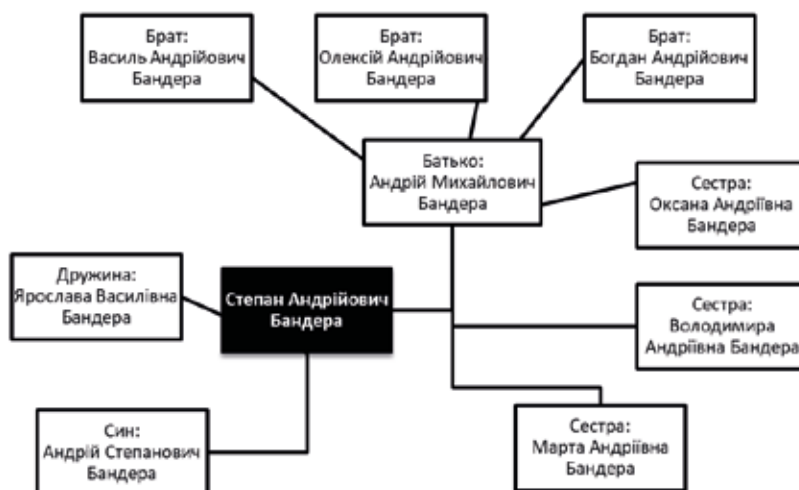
Брат:
Василь Андрійович Бандера

Брат:
Олексій Андрійович Бандера

Брат:
Богдан Андрійович Бандера

Батько:
Андрій Михайлович Бандера

Сестра:
Оксана Андріївна Бандера

Дружина:
Ярослава Василівна Бандера

Степан Андрійович Бандера

Сестра:
Володимира Андріївна Бандера

Син:
Андрій Степанович Бандера

Сестра:
Марта Андріївна Бандера